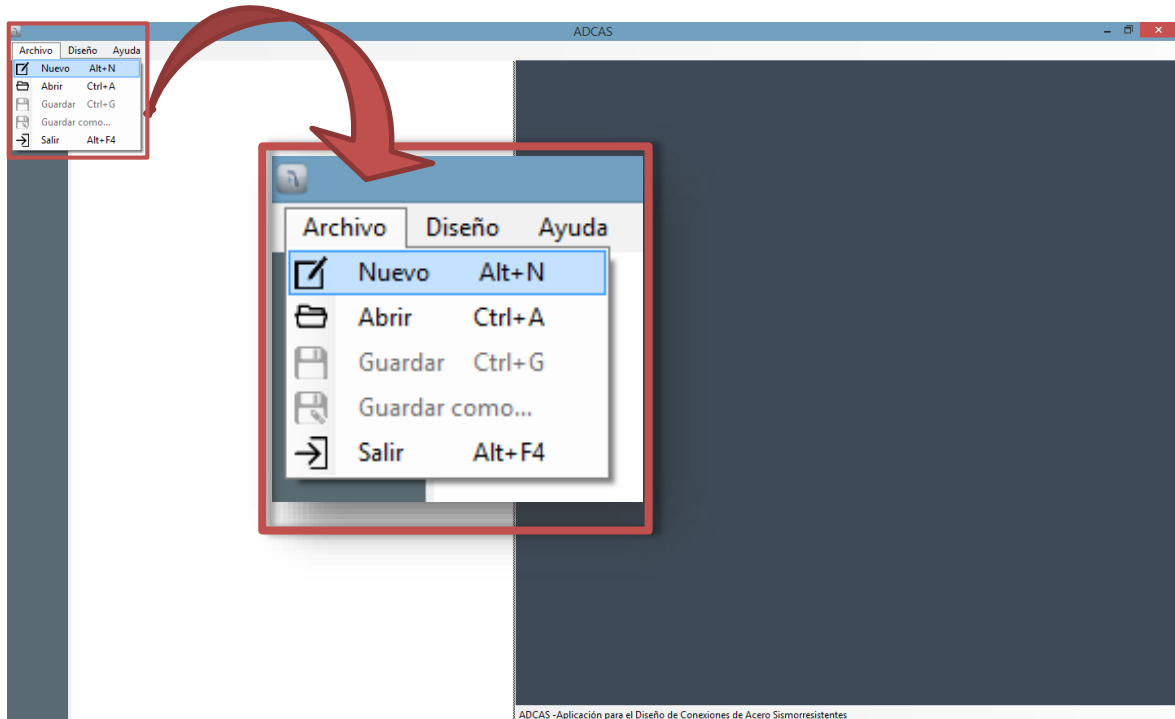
ADCAS

Archivo Diseño Ayuda

Nuevo Alt+N
Abrir Ctrl+A
Guardar Ctrl+G
Guardar como...
Salir Alt+F4

Archivo Diseño Ayuda

Nuevo Alt+N
Abrir Ctrl+A
Guardar Ctrl+G
Guardar como...
Salir Alt+F4

ADCAS -Aplicación para el Diseño de Conexiones de Acero Sismorresistentes